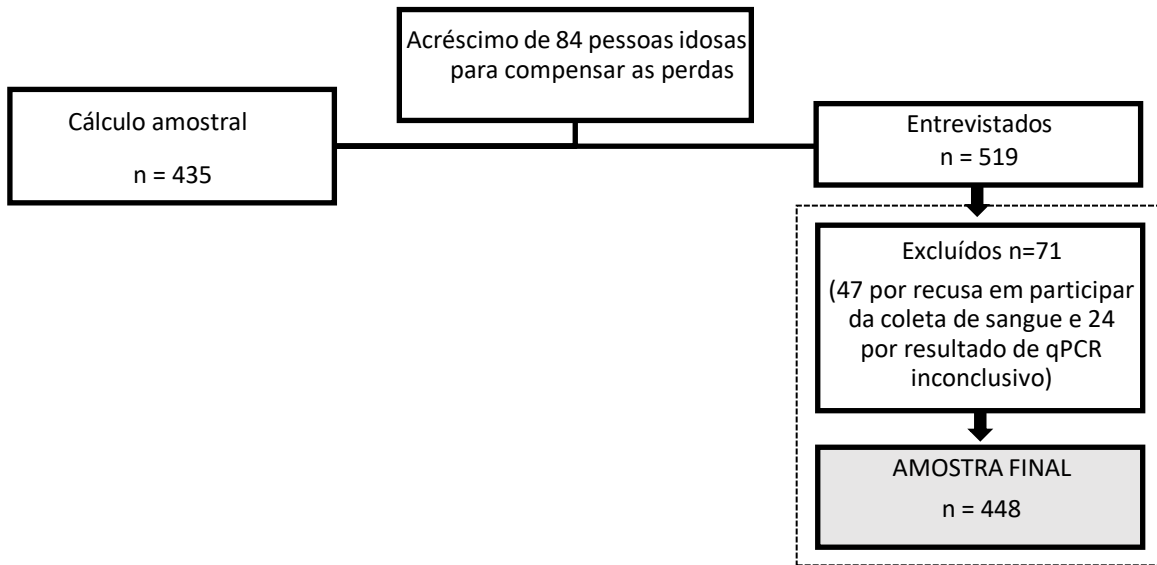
Acréscimo de 84 pessoas idosas para compensar as perdas

Cálculo amostral

n = 435

Entrevistados

n = 519

Excluídos n=71

(47 por recusa em participar da coleta de sangue e 24 por resultado de qPCR inconclusivo)

AMOSTRA FINAL

n = 448